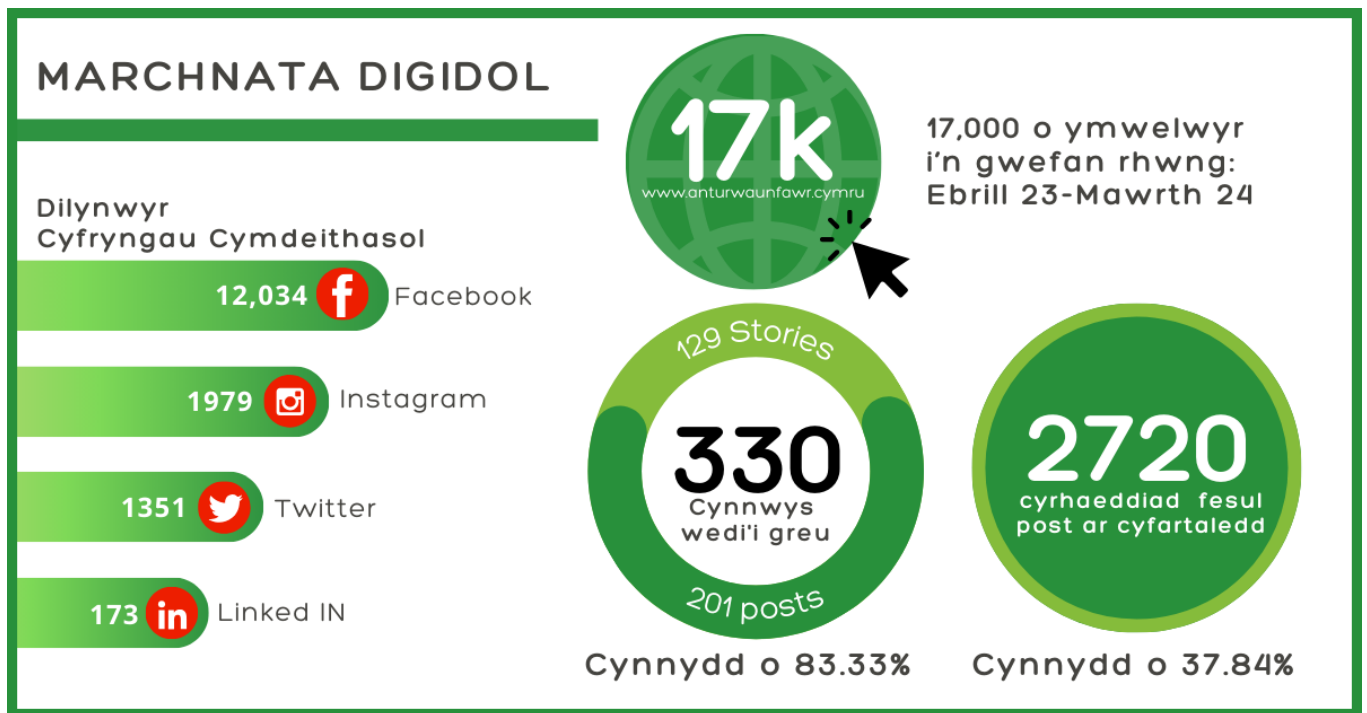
MARCHNATA DIGIDOL

17k
www.anturwaunfawr.cymru

17,000 o ymwelwyr i'n gwefan rhwng: Ebrill 23-Mawrth 24

Dilynwyr
Cyfryngau Cymdeithasol

12,034 Facebook

1979 Instagram

1351 Twitter

173 Linked IN

129 Stories
330
Cynnwys wedi'i greu
201 posts

Cynnydd o 83.33%

2720
cyrhaeddiad fesul post ar cyfartaledd

Cynnydd o 37.84%